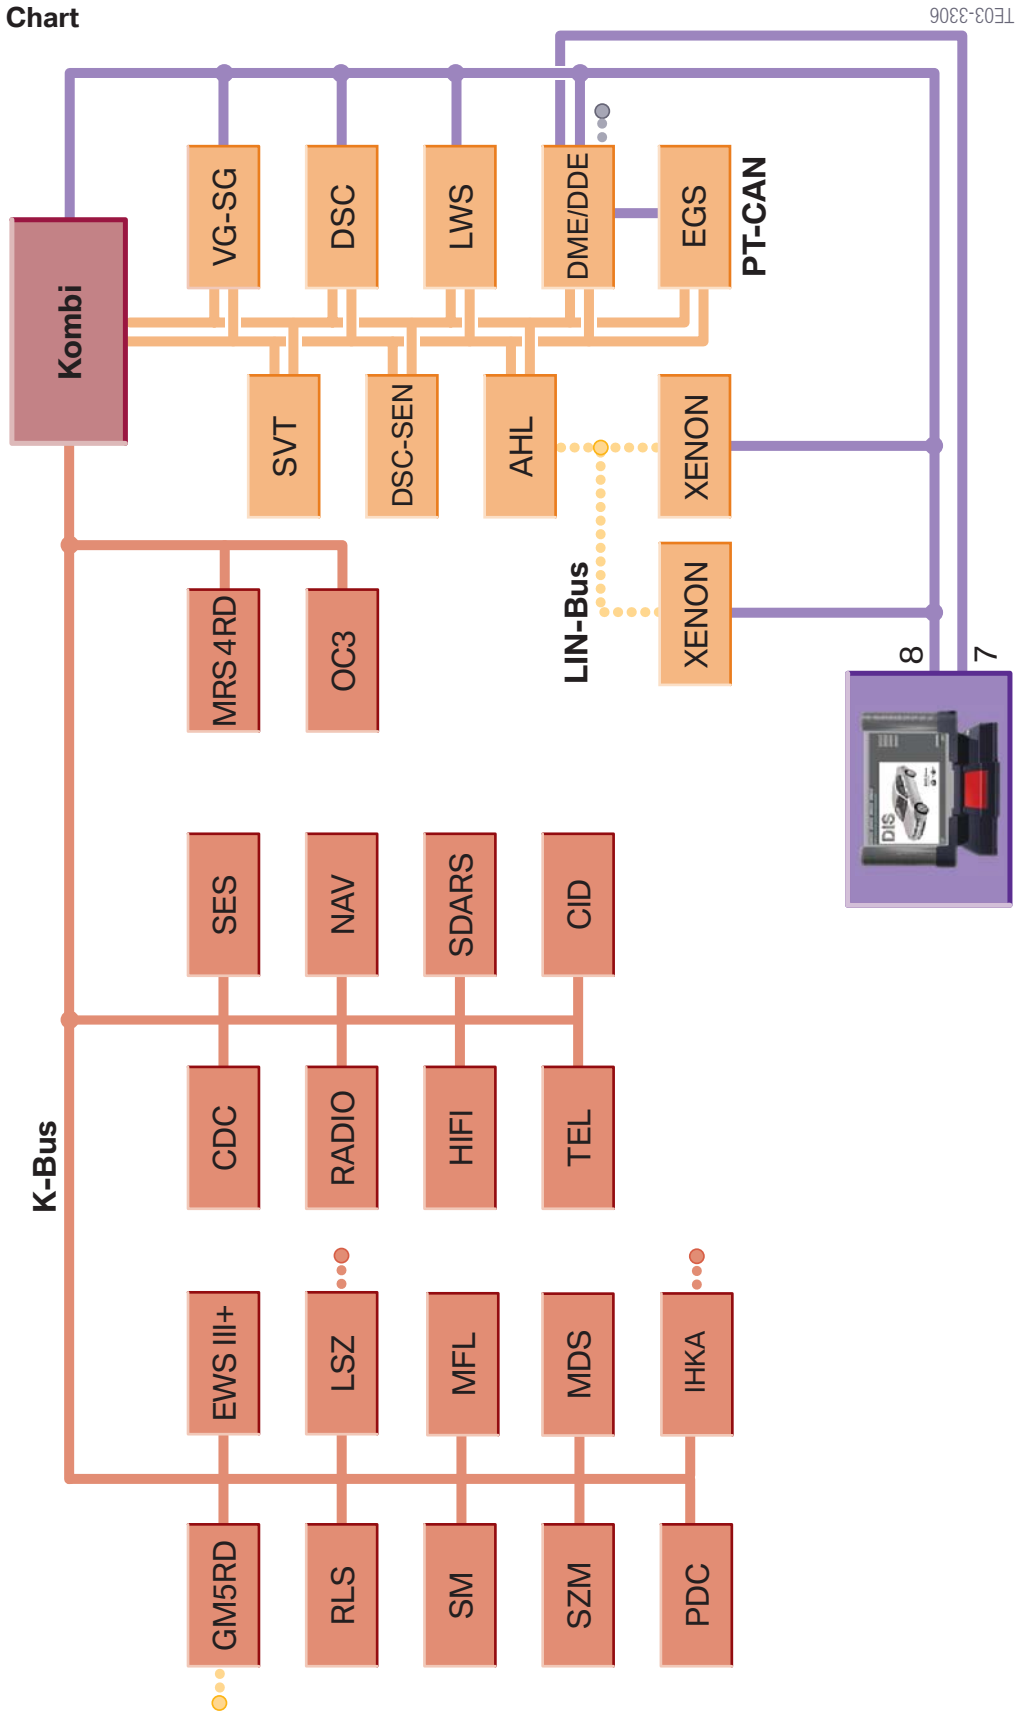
Chart

TE03-3306

Kombi

VG-SG

DSC

LWS

DME/DDE

EGS

PT-CAN

SVT

DSC-SEN

AHL

XENON

XENON

LIN-Bus

8

7

DIS

MRS4RD

OC3

SES

NAV

SDARS

CID

CDC

RADIO

HIFI

TEL

K-Bus

EWS III+

LSZ

MFL

MDS

IHKA

GM5RD

RLS

SM

SZM

PDC